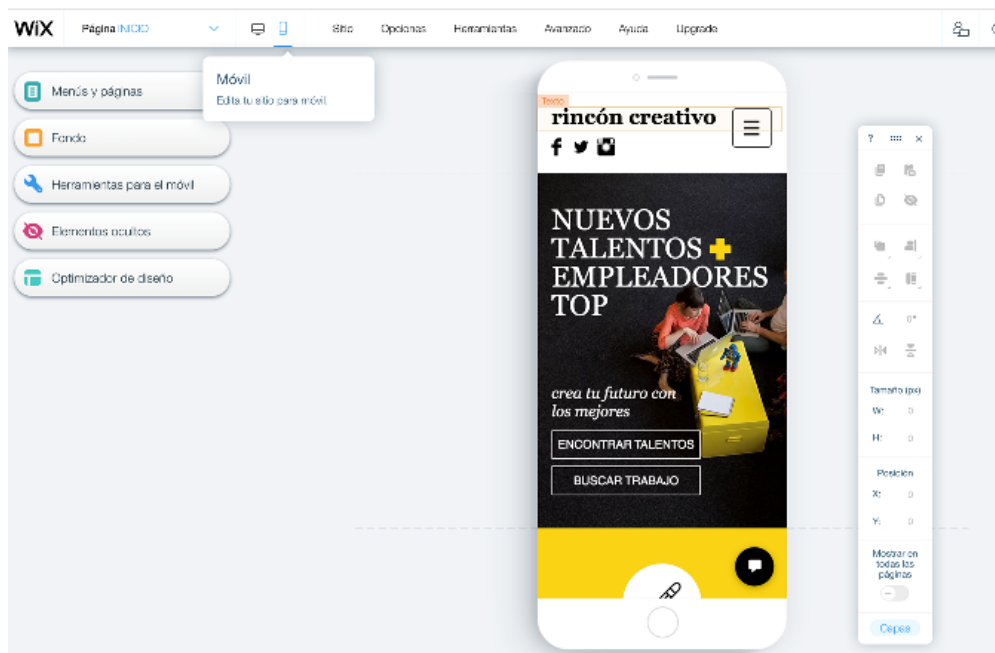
WiX Página INICIO Sitio Opciones Herramientas Avanzado Ayuda Upgrade

Móvil
Edita tu sitio para móvil

Menús y páginas
Fondo
Herramientas para el móvil
Elementos ocultos
Optimizador de diseño

Texto
rincón creativo

NUEVOS TALENTOS + EMPLEADORES TOP

crea tu futuro con los mejores

ENCONTRAR TALENTOS
BUSCAR TRABAJO

?
Tamaño (px)
W: 0
H: 0
Posición
X: 0
Y: 0
Mostrar en todas las páginas
Capas